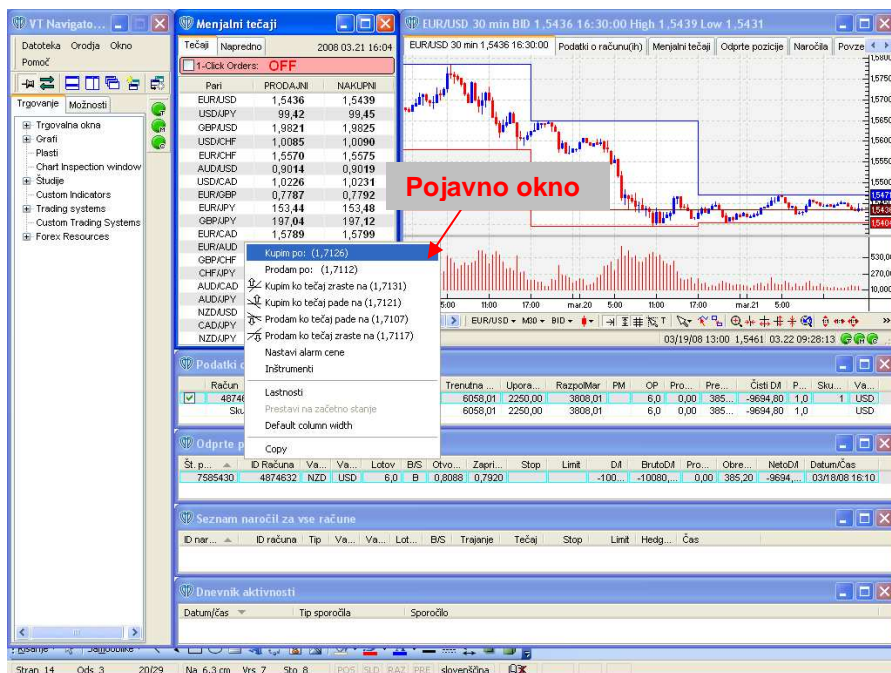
VT Navigato...

Datoteka Orodja Okno
Pomoč

Trgovanje Možnosti

Trgovalna okna
Grafi
Plasti
Chart Inspection window
Študije
Custom Indicators
Trading systems
Custom Trading Systems
Forex Resources

Menjalni tečaji

Tečaji Napredno 2008 03.21 16:04

1-Click Orders: OFF

| Pari | PRODAJNI | NAKUPNI |
|---|---|---|
| EUR/USD | 1,5436 | 1,5439 |
| USD/JPY | 99,42 | 99,45 |
| GBP/USD | 1,9821 | 1,9825 |
| USD/CHF | 1,0085 | 1,0090 |
| EUR/CHF | 1,5570 | 1,5575 |
| AUD/USD | 0,9014 | 0,9019 |
| USD/CAD | 1,0226 | 1,0231 |
| EUR/GBP | 0,7787 | 0,7792 |
| EUR/JPY | 153,44 | 153,48 |
| GBP/JPY | 197,04 | 197,12 |
| EUR/CAD | 1,5789 | 1,5799 |
| EUR/AUD | | |
| GBP/CHF | | |
| CHF/JPY | | |
| AUD/CAD | | |
| AUD/JPY | | |
| NZD/USD | | |
| CAD/JPY | | |
| NZD/JPY | | |

Kupim po: (1,7126)
Prodam po: (1,7112)
Kupim ko tečaj zraste na (1,7131)
Kupim ko tečaj pade na (1,7121)
Prodam ko tečaj pade na (1,7107)
Prodam ko tečaj zraste na (1,7117)
Nastavi alarm cene
Inštrumenti
Lastnosti
Prestavi na začetno stanje
Default column width
Copy

EUR/USD 30 min BID 1,5436 16:30:00 High 1,5439 Low 1,5431

EUR/USD 30 min 1,5436 16:30:00 Podatki o računu(ih) Menjalni tečaji Odprte pozicije Naročila Povze

Pojavno okno

1,5800 1,5750 1,5700 1,5650 1,5600 1,5550 1,5500 1,5471 1,5436 1,5406 530,00 270,00 10,000

5:00 11:00 17:00 mar.20 5:00 11:00 17:00 mar.21 5:00

EUR/USD M30 BID

03/19/08 13:00 1,5461 03.22 09:28:13

Podatki o

| Račun | | Trenutna ... | Upora... | RazpolMar | PM | OP | Pro... | Pre... | Čisti D/I | P... | Sku... | Va... |
|---|---|---|---|---|---|---|---|---|---|---|---|---|
| 48746 | | 6058,01 | 2250,00 | 3808,01 | | 6,0 | 0,00 | 385... | -9694,80 | 1,0 | 1 | USD |
| Sku | | 6058,01 | 2250,00 | 3808,01 | | 6,0 | 0,00 | 385... | -9694,80 | 1,0 | | USD |

Odprte p

| Št. p... | ID Računa | Va... | Va... | Lotov | B/S | Otvo... | Zapri... | Stop | Limit | D/I | BrutoD/I | Pro... | Obre... | NetoD/I | Datum/Čas |
|---|---|---|---|---|---|---|---|---|---|---|---|---|---|---|---|
| 7585430 | 4874632 | NZD | USD | 6,0 | B | 0,8088 | 0,7920 | | | -100... | -10080,... | 0,00 | 385,20 | -9694,... | 03/18/08 16:10 |

Seznam naročil za vse račune

ID nar... ID računa Tip Va... Va... Lot... B/S Trajanje Tečaj Stop Limit Hedg... Čas

Dnevnik aktivnosti

Datum/čas Tip sporočila Sporočilo

Stran 14 Ods 3 20/29 Na 6,3 cm Vrs 7 Sto 8 POS SLD RAZ PRE slovenščina